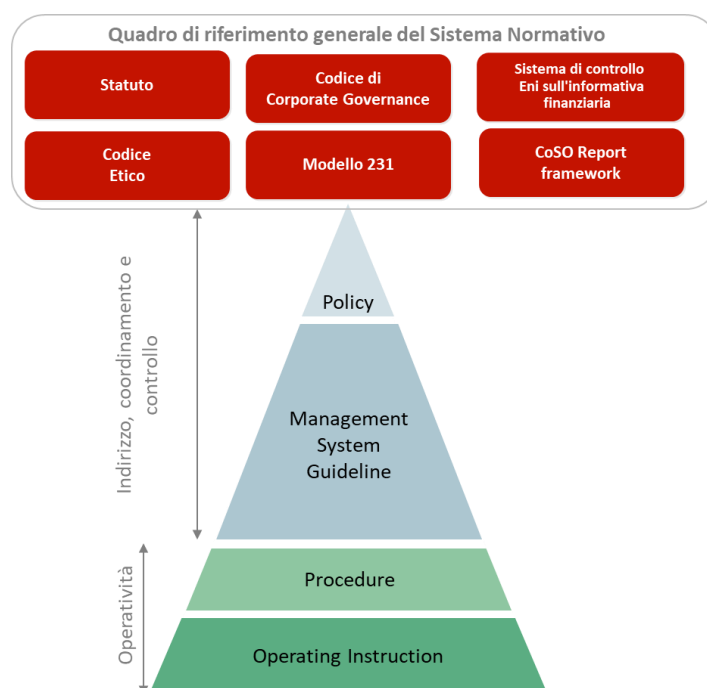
Quadro di riferimento generale del Sistema Normativo

Statuto

Codice di Corporate Governance

Sistema di controllo Eni sull'informativa finanziaria

Codice Etico

Modello 231

CoSO Report framework

Indirizzo, coordinamento e controllo

Policy

Management System Guideline

Operatività

Procedure

Operating Instruction